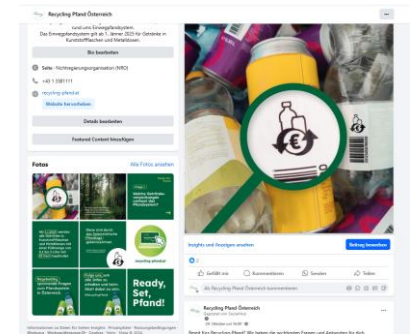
Recycling Pfand Österreich

und ein Einwegpfandsystem. Das Einwegpfandsystem gilt ab 1. Jänner 2025 für Getränke in Kunststoffflaschen und Metalldosen.

Bio bearbeiten

Seite · Nichtregierungsorganisation (NRO)

+43 1 5081111

recycling-pfand.at

Website hinzufügen

Details bearbeiten

Featured Content hinzufügen

Fotos

Alle Fotos ansehen

Ready, Set, Pfand!

Insights und Anzeigen ansehen

Beitrag bewerben

Gefällt mir

Kommentieren

Senden

Teilen

Als Recycling Pfand Österreich kommentieren

Recycling Pfand Österreich

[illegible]

Bereit fürs Recycling Pfand? Wir haben die wichtigsten Fragen und Antworten für dich